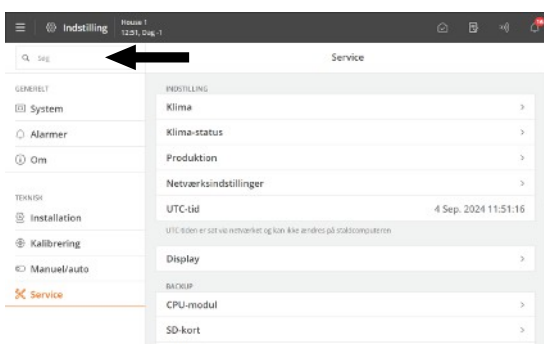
Indstilling House 1 12:51, Dag -1

Søg

Service

GENERELT
System
Alarmer
Om

TEKNISK
Installation
Kalibrering
Manuel/auto
Service

INDSTILLING
Klima
Klima-status
Produktion
Netværksindstillinger
UTC-tid 4 Sep. 2024 11:51:16
UTC-tiden er sat via netværket og kan ikke ændres på staldcomputeren
Display

BACKUP
CPU-modul
SD-kort